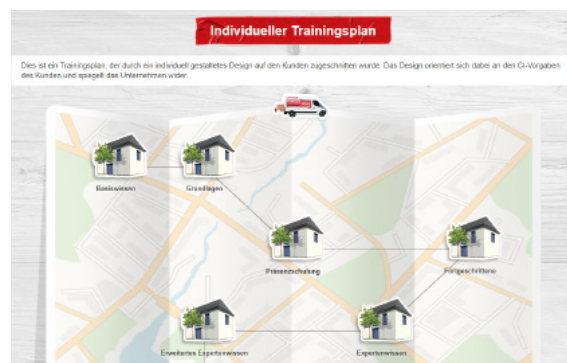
Individueller Trainingsplan

Dies ist ein Trainingsplan, der durch ein individuell gestaltetes Design auf den Kunden zugeschnitten wurde. Das Design orientiert sich dabei an den CI-Vorgaben des Kunden und spiegelt das Unternehmen wider.

Basiswissen

Grundlagen

Präsenzschulung

Fortgeschrittene

Erweitertes Expertenwissen

Expertenwissen